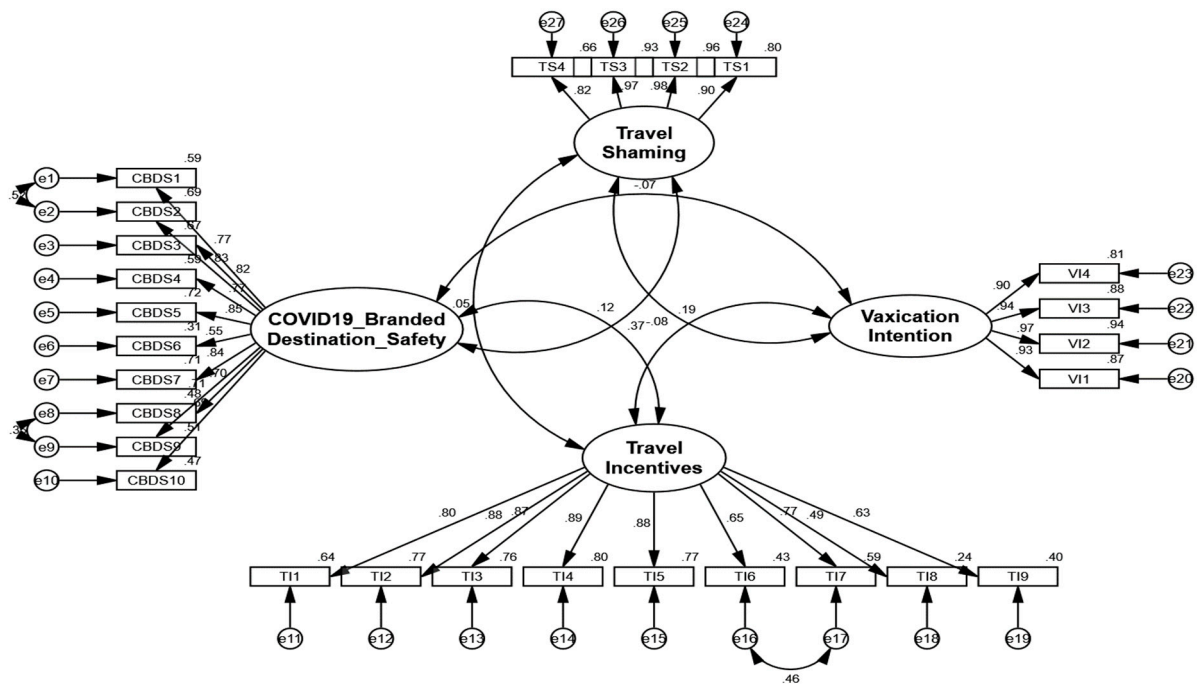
e27 e26 e25 e24
.66 .93 .96 .80
TS4 TS3 TS2 TS1
.82 .97 .98 .90
Travel Shaming
e1 CBDS1 .59
.54
e2 CBDS2 .69
e3 CBDS3 .67
e4 CBDS4 .59
e5 CBDS5 .72
e6 CBDS6 .31
e7 CBDS7 .71
e8 CBDS8 .49
.36
e9 CBDS9 .51
e10 CBDS10 .47
.77 .83 .82 .77 .85 .55 .84 .70 .71 .69
-.07
COVID19_Branded Destination_Safety
.05
.12
.37
-.08
.19
Vaxication Intention
.90 .94 .97 .93
.81 VI4 e23
.88 VI3 e22
.94 VI2 e21
.87 VI1 e20
Travel Incentives
.80 .88 .87 .89 .88 .65 .77 .49 .63
.64 .77 .76 .80 .77 .43 .59 .24 .40
TI1 TI2 TI3 TI4 TI5 TI6 TI7 TI8 TI9
e11 e12 e13 e14 e15 e16 e17 e18 e19
.46